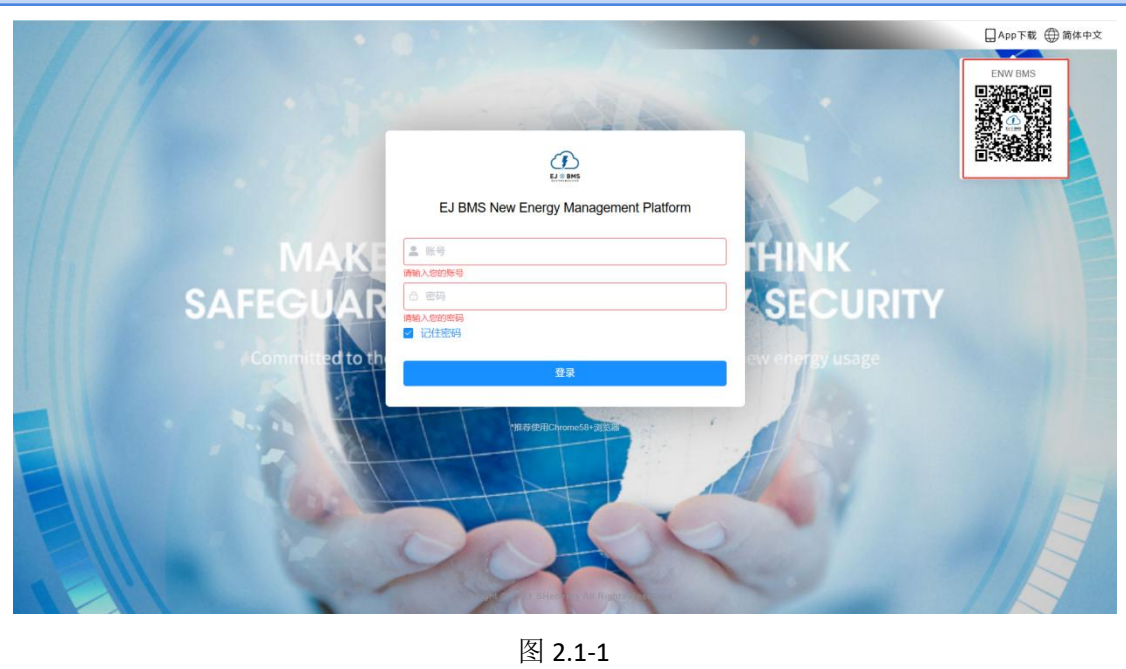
App下载 简体中文

ENW BMS

EJ BMS

EJ BMS New Energy Management Platform

MAKE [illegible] THINK
SAFEGUAR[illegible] SECURITY
Committed to the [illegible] new energy usage

账号
请输入您的账号
密码
请输入您的密码
记住密码
登录

*推荐使用Chrome58+浏览器

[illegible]

图 2.1-1